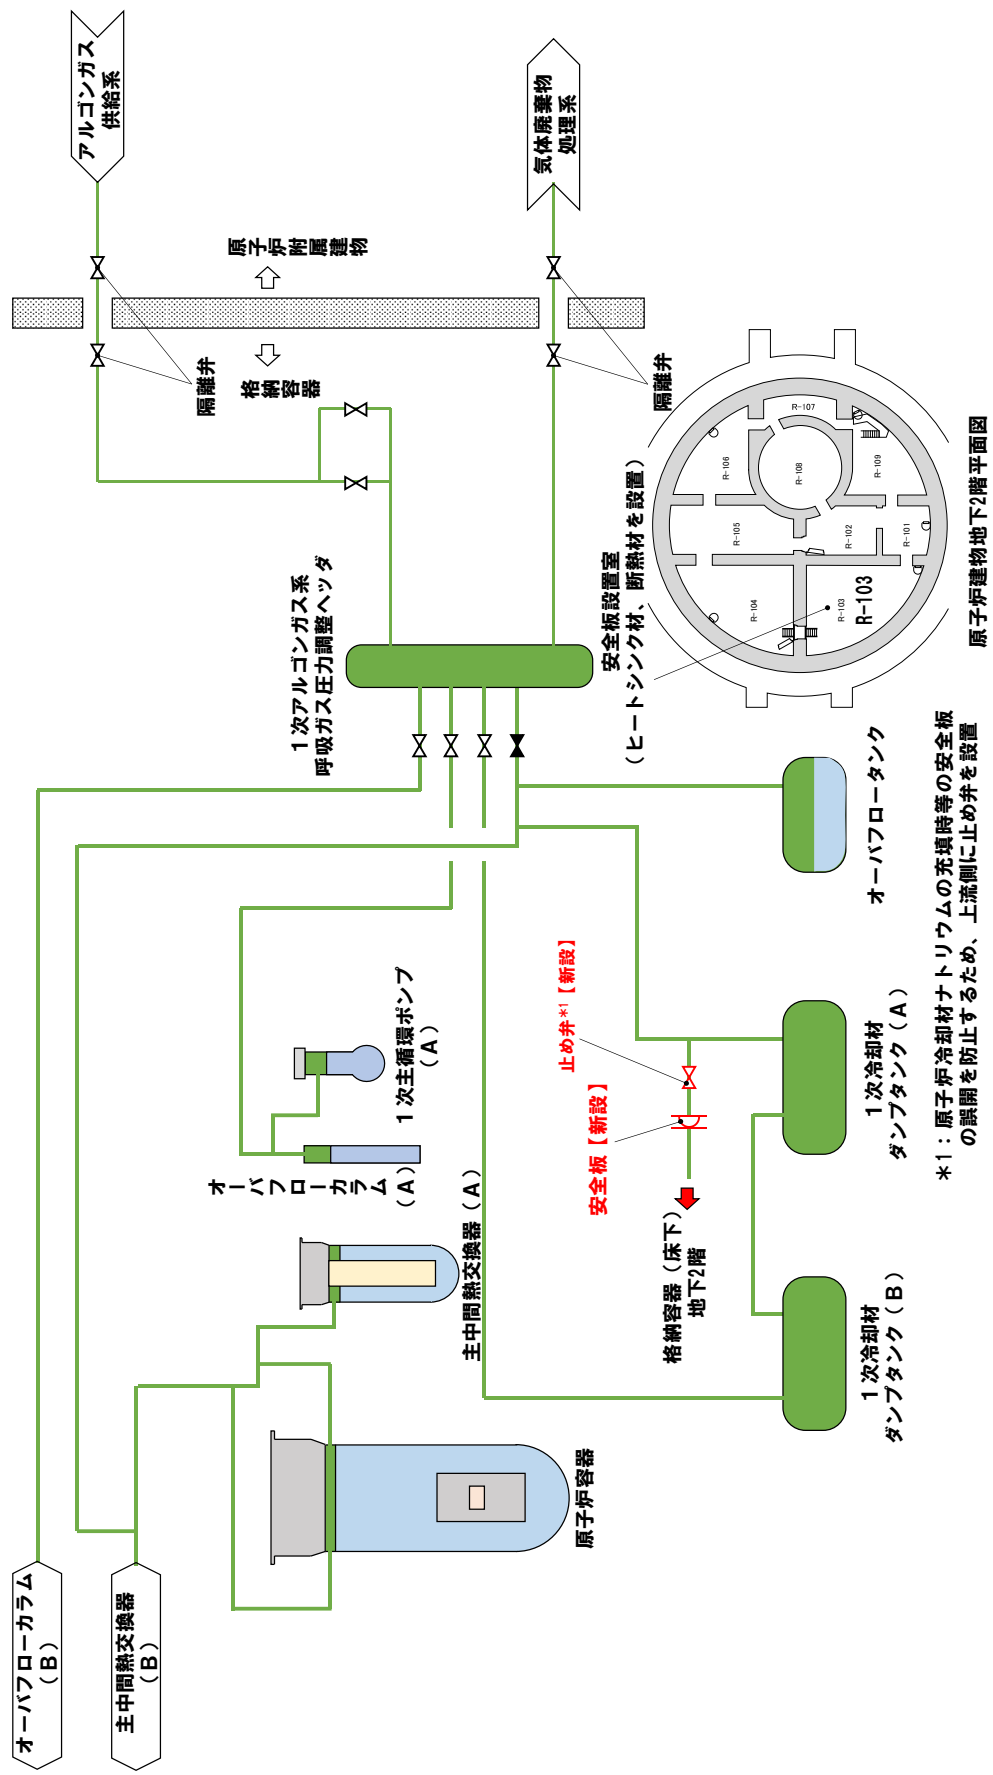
アルゴンガス供給系

気体廃棄物処理系

原子炉附属建物

格納容器

隔離弁

隔離弁

1次アルゴンガス系呼吸ガス圧力調整ヘッダ

安全板設置室（ヒートシンク材、断熱材を設置）

R-107
R-106
R-108
R-109
R-105
R-102
R-101
R-104
R-103
R-103

原子炉建物地下2階平面図

オーバフロータンク

止め弁*1【新設】

安全板【新設】

1次主循環ポンプ（A）

オーバフローカラム（A）

主中間熱交換器（A）

格納容器（床下）地下2階

1次冷却材ダンプタンク（A）

1次冷却材ダンプタンク（B）

原子炉容器

オーバフローカラム（B）

主中間熱交換器（B）

＊1：原子炉冷却材ナトリウムの充填時等の安全板の誤開を防止するため、上流側に止め弁を設置